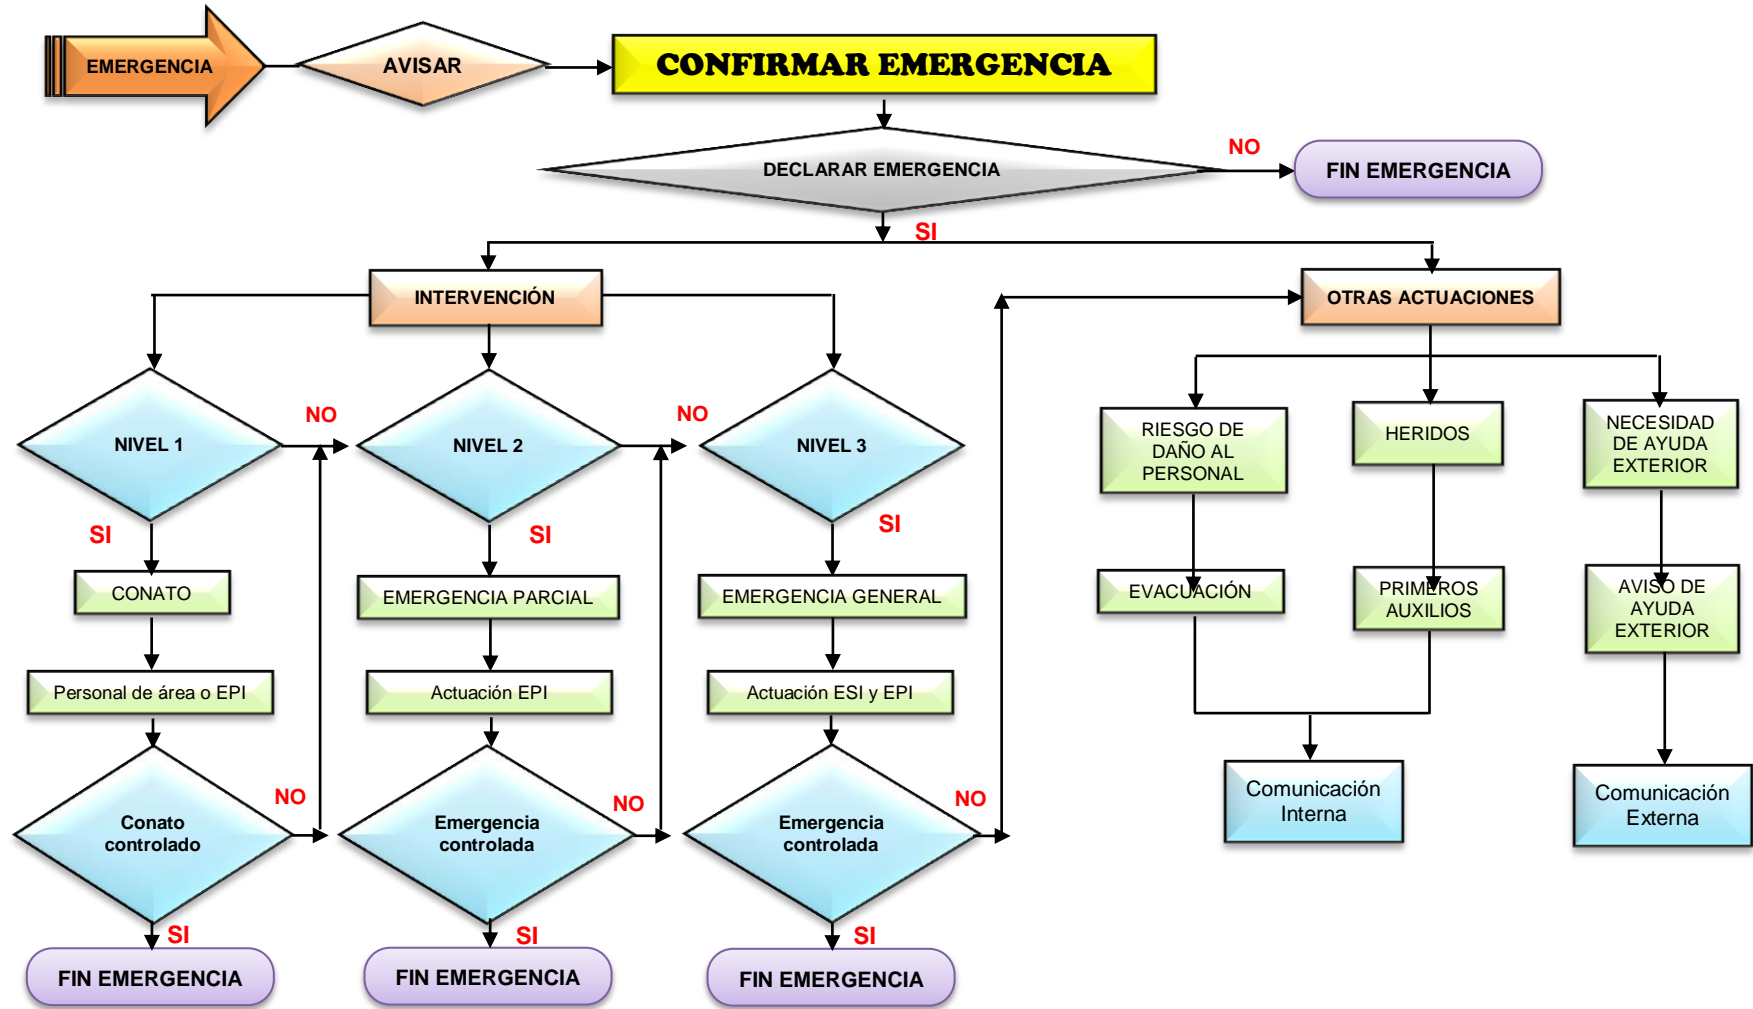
EMERGENCIA

AVISAR

CONFIRMAR EMERGENCIA

DECLARAR EMERGENCIA

NO

FIN EMERGENCIA

SI

INTERVENCIÓN

OTRAS ACTUACIONES

NIVEL 1

NO

NIVEL 2

NO

NIVEL 3

SI

SI

SI

CONATO

EMERGENCIA PARCIAL

EMERGENCIA GENERAL

Personal de área o EPI

Actuación EPI

Actuación ESI y EPI

Conato controlado

NO

Emergencia controlada

NO

Emergencia controlada

NO

SI

SI

SI

FIN EMERGENCIA

FIN EMERGENCIA

FIN EMERGENCIA

RIESGO DE DAÑO AL PERSONAL

HERIDOS

NECESIDAD DE AYUDA EXTERIOR

EVACUACIÓN

PRIMEROS AUXILIOS

AVISO DE AYUDA EXTERIOR

Comunicación Interna

Comunicación Externa